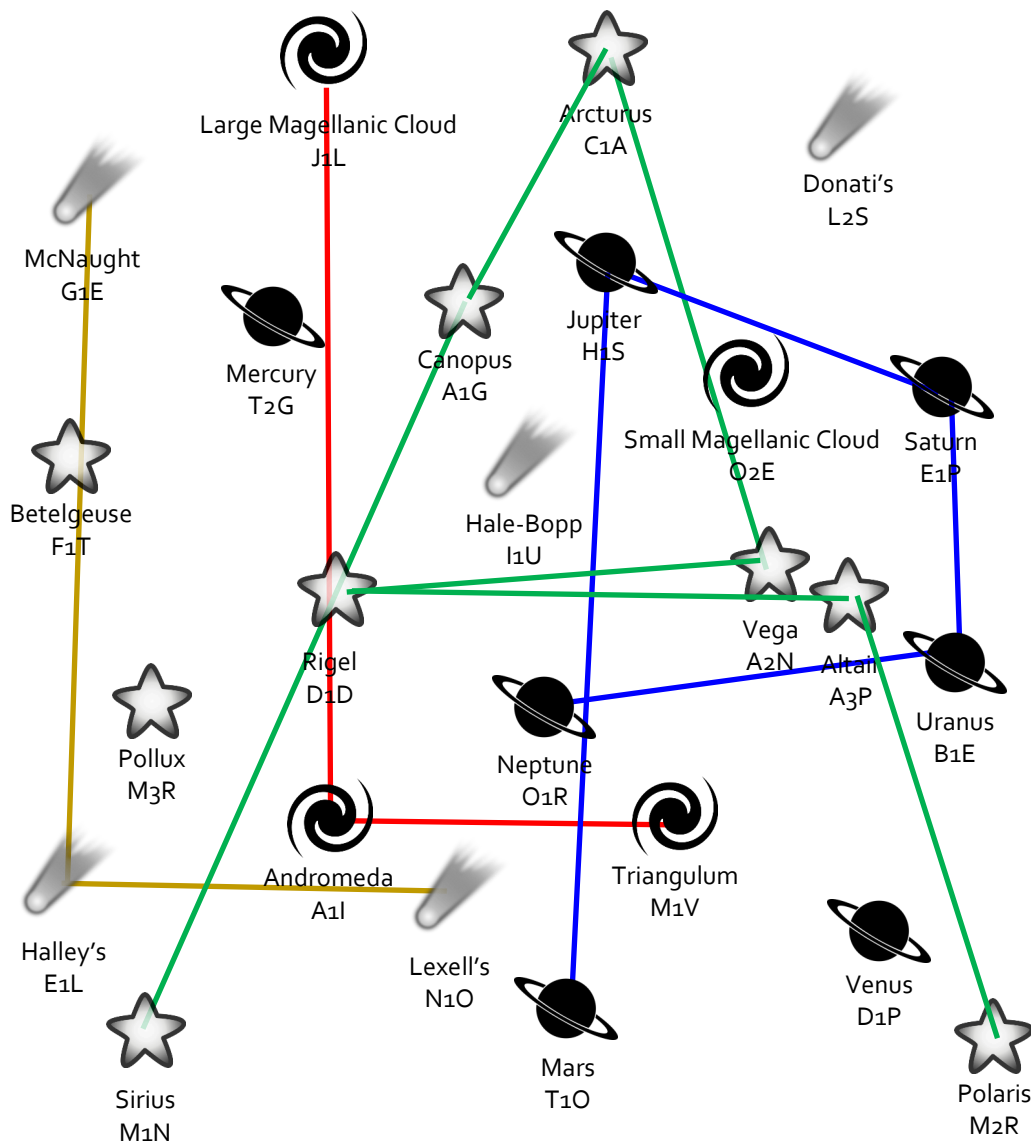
Large Magellanic Cloud
J1L

Arcturus
C1A

Donati's
L2S

McNaught
G1E

Jupiter
H1S

Mercury
T2G

Canopus
A1G

Small Magellanic Cloud
O2E

Saturn
E1P

Betelgeuse
F1T

Hale-Bopp
I1U

Rigel
D1D

Vega
A2N

Altair
A3P

Uranus
B1E

Pollux
M3R

Neptune
O1R

Andromeda
A1I

Triangulum
M1V

Halley's
E1L

Lexell's
N1O

Venus
D1P

Mars
T1O

Sirius
M1N

Polaris
M2R